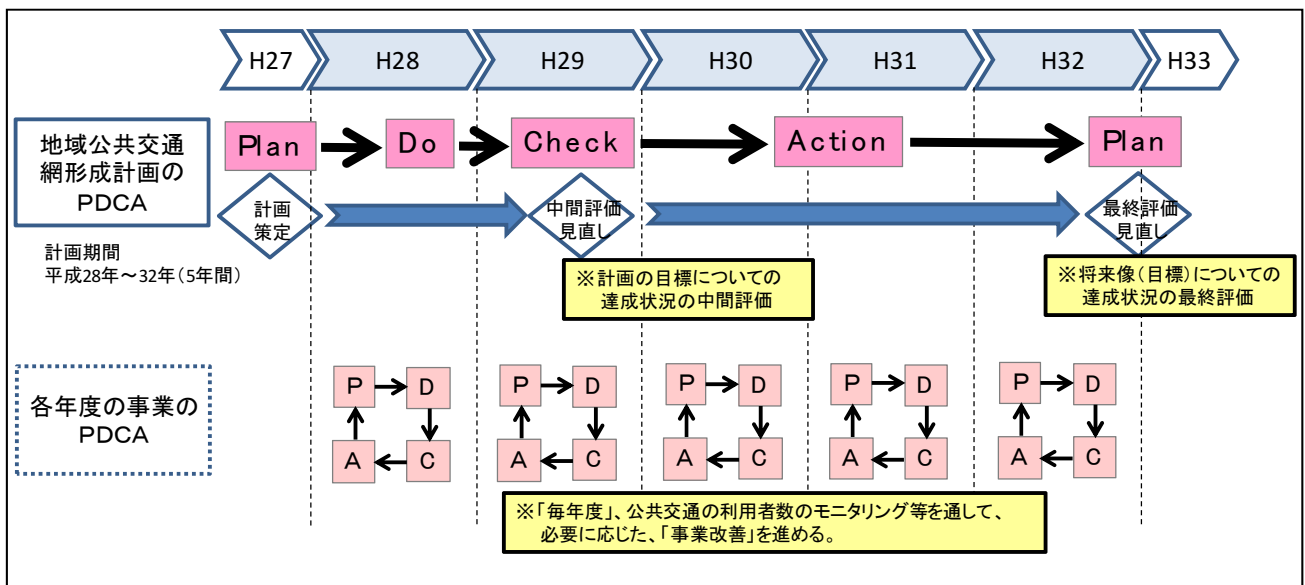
H27
H28
H29
H30
H31
H32
H33

地域公共交通網形成計画のPDCA

Plan
Do
Check
Action
Plan

計画策定
中間評価見直し
最終評価見直し

計画期間
平成28年～32年（5年間）

※計画の目標についての達成状況の中間評価

※将来像（目標）についての達成状況の最終評価

各年度の事業のPDCA

| P | D |
|---|---|
| A | C |

| P | D |
|---|---|
| A | C |

| P | D |
|---|---|
| A | C |

| P | D |
|---|---|
| A | C |

| P | D |
|---|---|
| A | C |

※「毎年度」、公共交通の利用者数のモニタリング等を通して、必要に応じた、「事業改善」を進める。